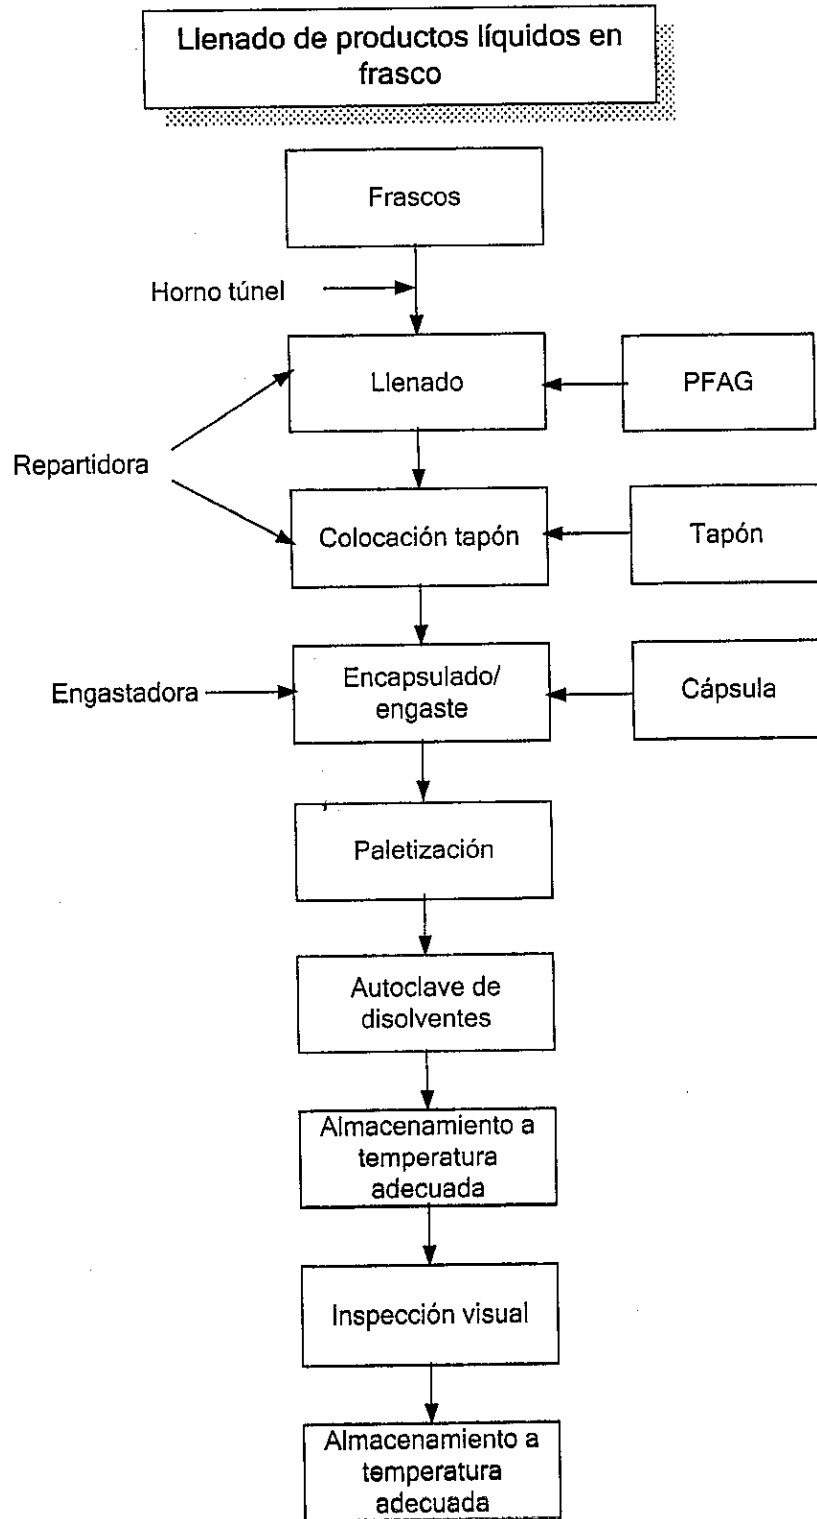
Llenado de productos líquidos en frasco

Frascos

Horno túnel

Llenado

PFAG

Repartidora

Colocación tapón

Tapón

Engastadora

Encapsulado/ engaste

Cápsula

Paletización

Autoclave de disolventes

Almacenamiento a temperatura adecuada

Inspección visual

Almacenamiento a temperatura adecuada